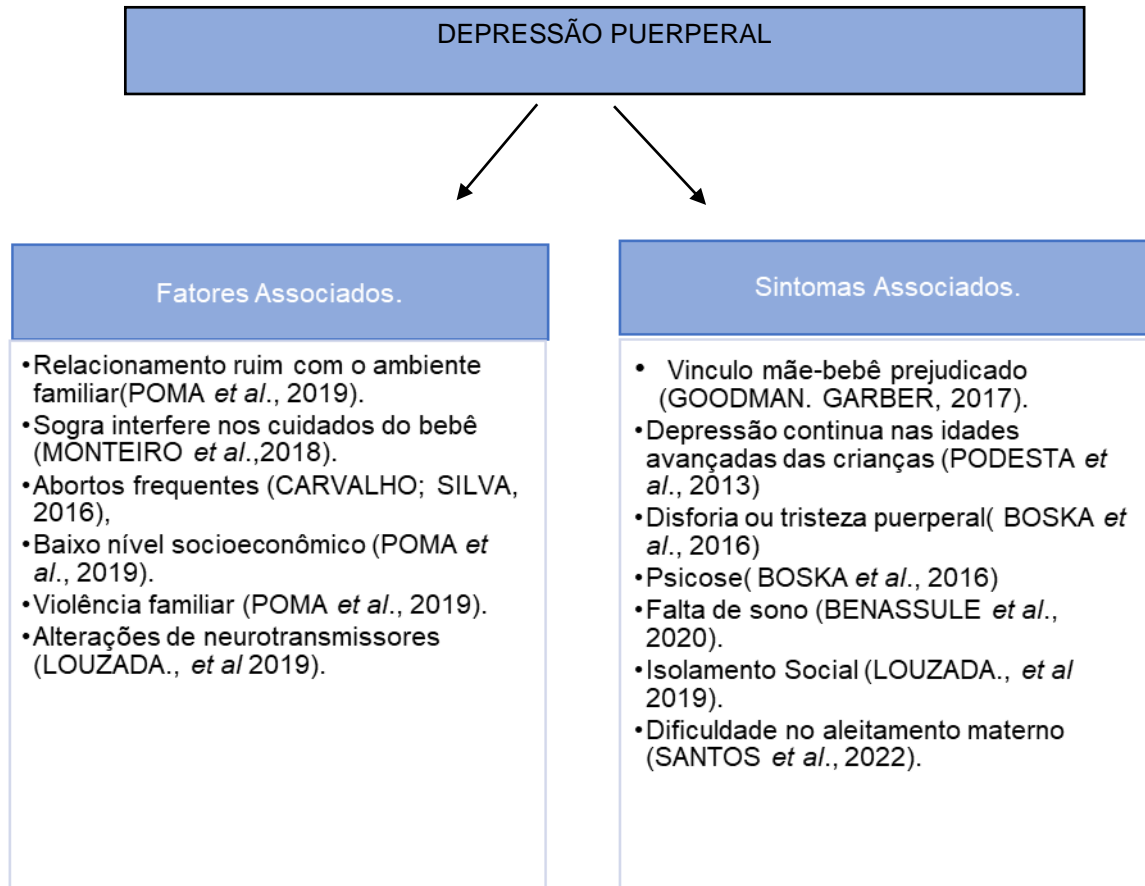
DEPRESSÃO PUERPERAL

Fatores Associados.

•Relacionamento ruim com o ambiente familiar(POMA et al., 2019).
•Sogra interfere nos cuidados do bebê (MONTEIRO et al.,2018).
•Abortos frequentes (CARVALHO; SILVA, 2016),
•Baixo nível socioeconômico (POMA et al., 2019).
•Violência familiar (POMA et al., 2019).
•Alterações de neurotransmissores (LOUZADA., et al 2019).

Sintomas Associados.

• Vinculo mãe-bebê prejudicado (GOODMAN. GARBER, 2017).
•Depressão continua nas idades avançadas das crianças (PODESTA et al., 2013)
•Disforia ou tristeza puerperal( BOSKA et al., 2016)
•Psicose( BOSKA et al., 2016)
•Falta de sono (BENASSULE et al., 2020).
•Isolamento Social (LOUZADA., et al 2019).
•Dificuldade no aleitamento materno (SANTOS et al., 2022).